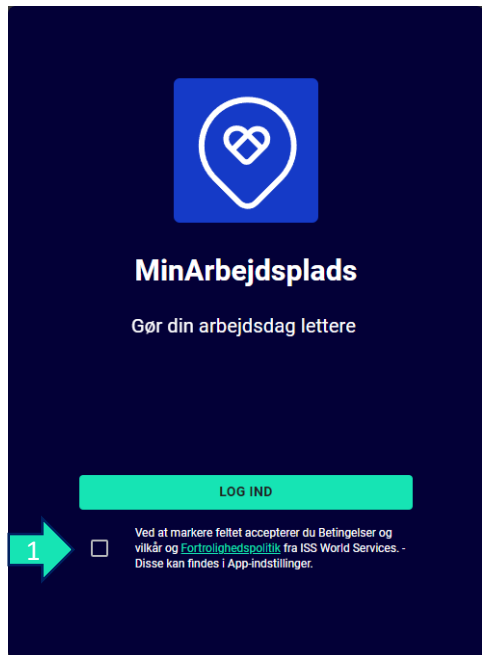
MinArbejdsplads

Gør din arbejdsdag lettere

LOG IND

1

Ved at markere feltet accepterer du Betingelser og vilkår og Fortrolighedspolitik fra ISS World Services. - Disse kan findes i App-indstillinger.